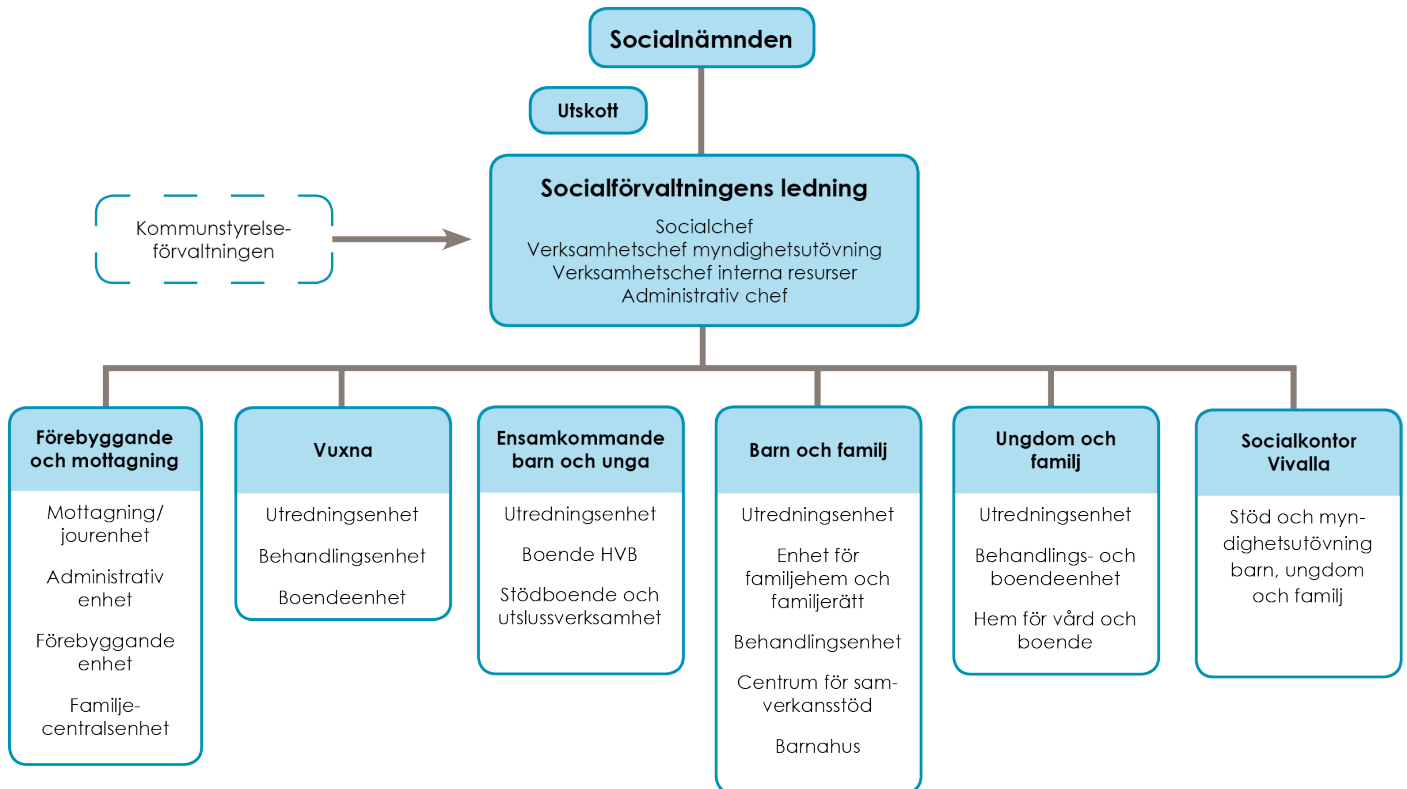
Socialnämnden

Utskott

Kommunstyrelseförvaltningen

Socialförvaltningens ledning

Socialchef
Verksamhetschef myndighetsutövning
Verksamhetschef interna resurser
Administrativ chef

Förebyggande och mottagning

Mottagning/ jourenhet

Administrativ enhet

Förebyggande enhet

Familjecentralsenhet

Vuxna

Utredningsenhet

Behandlingsenhet

Boendeenhet

Ensamkommande barn och unga

Utredningsenhet

Boende HVB

Stödboende och utslussverksamhet

Barn och familj

Utredningsenhet

Enhet för familjehem och familjerätt

Behandlingsenhet

Centrum för samverkansstöd

Barnahus

Ungdom och familj

Utredningsenhet

Behandlings- och boendeenhet

Hem för vård och boende

Socialkontor Vivalla

Stöd och myndighetsutövning barn, ungdom och familj